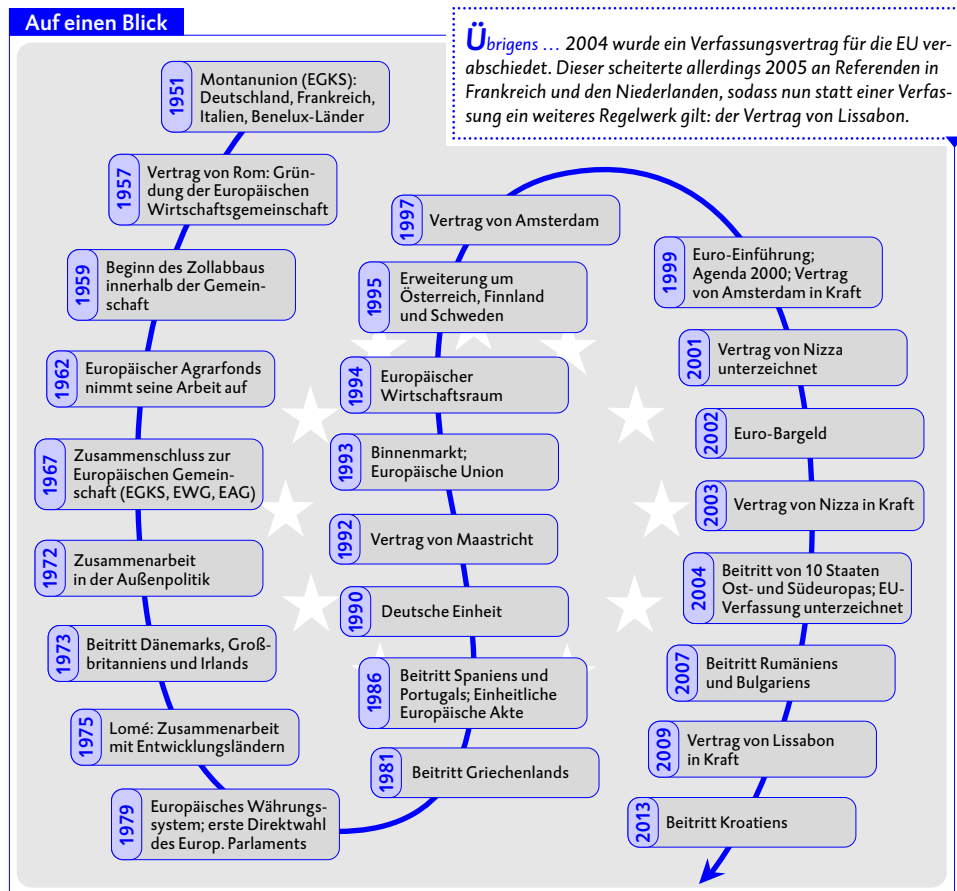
Auf einen Blick

Übrigens … 2004 wurde ein Verfassungsvertrag für die EU verabschiedet. Dieser scheiterte allerdings 2005 an Referenden in Frankreich und den Niederlanden, sodass nun statt einer Verfassung ein weiteres Regelwerk gilt: der Vertrag von Lissabon.

1951 Montanunion (EGKS): Deutschland, Frankreich, Italien, Benelux-Länder

1957 Vertrag von Rom: Gründung der Europäischen Wirtschaftsgemeinschaft

1959 Beginn des Zollabbaus innerhalb der Gemeinschaft

1962 Europäischer Agrarfonds nimmt seine Arbeit auf

1967 Zusammenschluss zur Europäischen Gemeinschaft (EGKS, EWG, EAG)

1972 Zusammenarbeit in der Außenpolitik

1973 Beitritt Dänemarks, Großbritanniens und Irlands

1975 Lomé: Zusammenarbeit mit Entwicklungsländern

1979 Europäisches Währungssystem; erste Direktwahl des Europ. Parlaments

1981 Beitritt Griechenlands

1986 Beitritt Spaniens und Portugals; Einheitliche Europäische Akte

1990 Deutsche Einheit

1992 Vertrag von Maastricht

1993 Binnenmarkt; Europäische Union

1994 Europäischer Wirtschaftsraum

1995 Erweiterung um Österreich, Finnland und Schweden

1997 Vertrag von Amsterdam

1999 Euro-Einführung; Agenda 2000; Vertrag von Amsterdam in Kraft

2001 Vertrag von Nizza unterzeichnet

2002 Euro-Bargeld

2003 Vertrag von Nizza in Kraft

2004 Beitritt von 10 Staaten Ost- und Südeuropas; EU-Verfassung unterzeichnet

2007 Beitritt Rumäniens und Bulgariens

2009 Vertrag von Lissabon in Kraft

2013 Beitritt Kroatiens